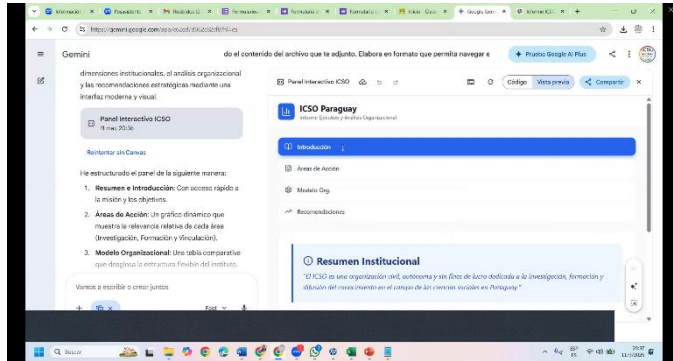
Informació × Proyectado × Resultados × Formularios × Formulario × Formulario × Inicio · Casa × Google Gem × Informe ICS × +

https://gemini.google.com/app/

Gemini

do el contenido del archivo que te adjunto. Elabore en formato que permita navegar e

Prueba Google AI Plus

dimensiones institucionales, el análisis organizacional y las recomendaciones estratégicas mediante una interfaz moderna y visual.

Panel Interactivo ICSO
11 mar, 20:36

Reintentar sin Canvas

He estructurado el panel de la siguiente manera:

1. **Resumen e Introducción:** Con acceso rápido a la misión y los objetivos.

2. **Áreas de Acción:** Un gráfico dinámico que muestra la relevancia relativa de cada área (Investigación, Formación y Vinculación).

3. **Modelo Organizacional:** Una tabla comparativa que desglosa la estructura flexible del instituto.

Vamos a escribir o crear juntos

Fast

Panel Interactivo ICSO

Código Vista previa Compartir

ICSO Paraguay
Informe Ejecutivo y Análisis Organizacional

Introducción

Áreas de Acción

Modelo Org.

Recomendaciones

Resumen Institucional

"El ICSO es una organización civil, autónoma y sin fines de lucro dedicada a la investigación, formación y difusión del conocimiento en el campo de las ciencias sociales en Paraguay."

Buscar

20:37
11/3/2026